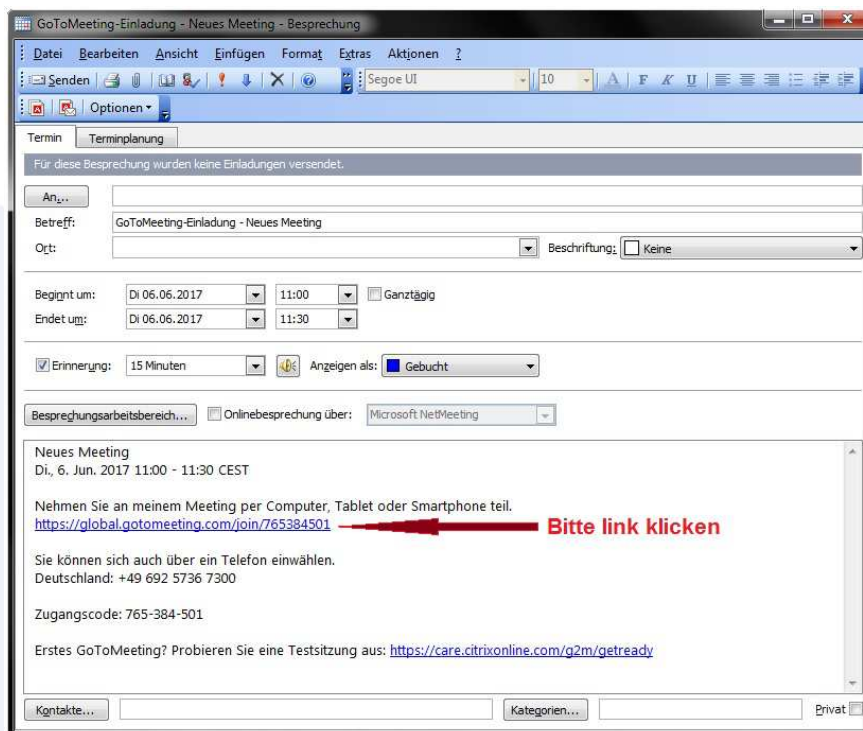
GoToMeeting-Einladung - Neues Meeting - Besprechung

Datei Bearbeiten Ansicht Einfügen Format Extras Aktionen ?

Senden | Segoe UI | 10 | F K U

Optionen

Termin | Terminplanung

Für diese Besprechung wurden keine Einladungen versendet.

An...

Betreff: GoToMeeting-Einladung - Neues Meeting

Ort:

Beschriftung: Keine

Beginnt um: Di 06.06.2017 11:00 Ganztägig

Endet um: Di 06.06.2017 11:30

Erinnerung: 15 Minuten Anzeigen als: Gebucht

Besprechungsarbeitsbereich... Onlinebesprechung über: Microsoft NetMeeting

Neues Meeting
Di., 6. Jun. 2017 11:00 - 11:30 CEST

Nehmen Sie an meinem Meeting per Computer, Tablet oder Smartphone teil.
https://global.gotomeeting.com/join/765384501

Bitte link klicken

Sie können sich auch über ein Telefon einwählen.
Deutschland: +49 692 5736 7300

Zugangscode: 765-384-501

Erstes GoToMeeting? Probieren Sie eine Testsitzung aus: https://care.citrixonline.com/g2m/getready

Kontakte... Kategorien... Privat